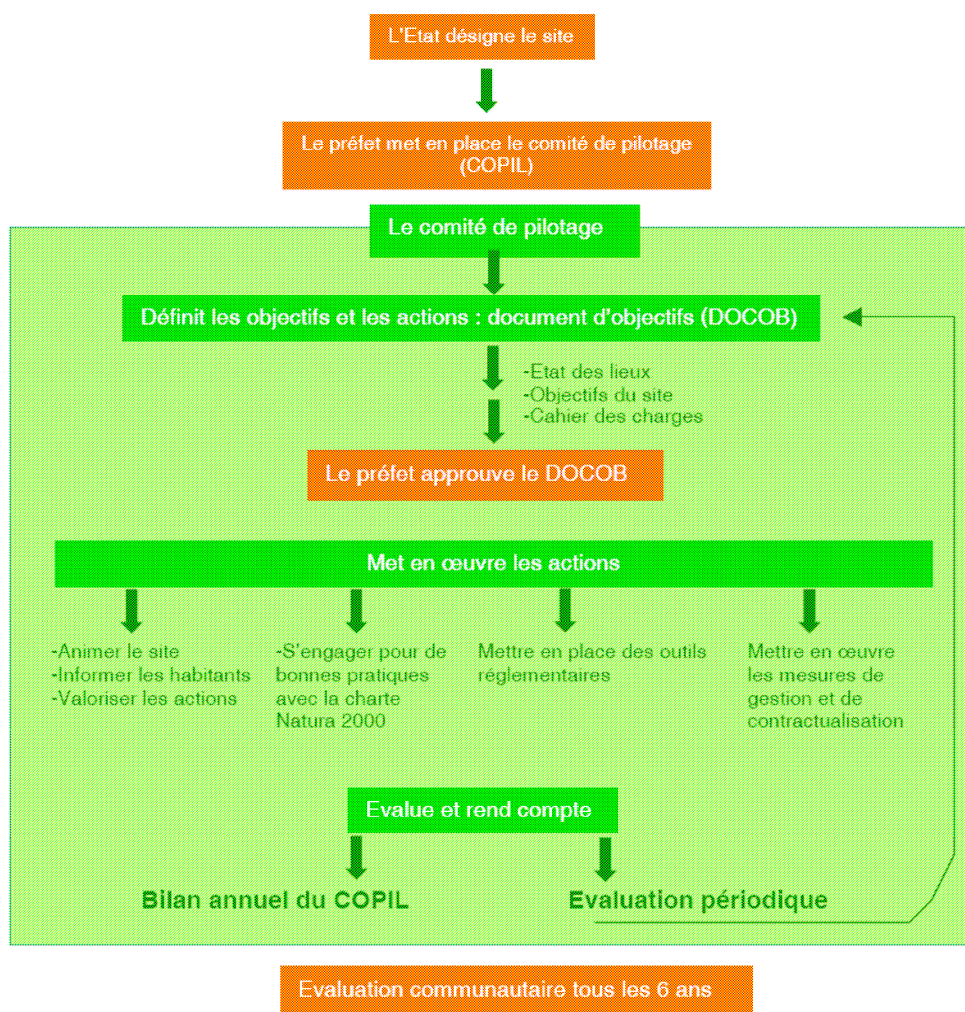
L'Etat désigne le site

Le préfet met en place le comité de pilotage (COPIL)

Le comité de pilotage

Définit les objectifs et les actions : document d'objectifs (DOCOB)

-Etat des lieux
-Objectifs du site
-Cahier des charges

Le préfet approuve le DOCOB

Met en œuvre les actions

-Animer le site
-Informer les habitants
-Valoriser les actions

-S'engager pour de bonnes pratiques avec la charte Natura 2000

Mettre en place des outils réglementaires

Mettre en œuvre les mesures de gestion et de contractualisation

Evalue et rend compte

Bilan annuel du COPIL

Evaluation périodique

Evaluation communautaire tous les 6 ans